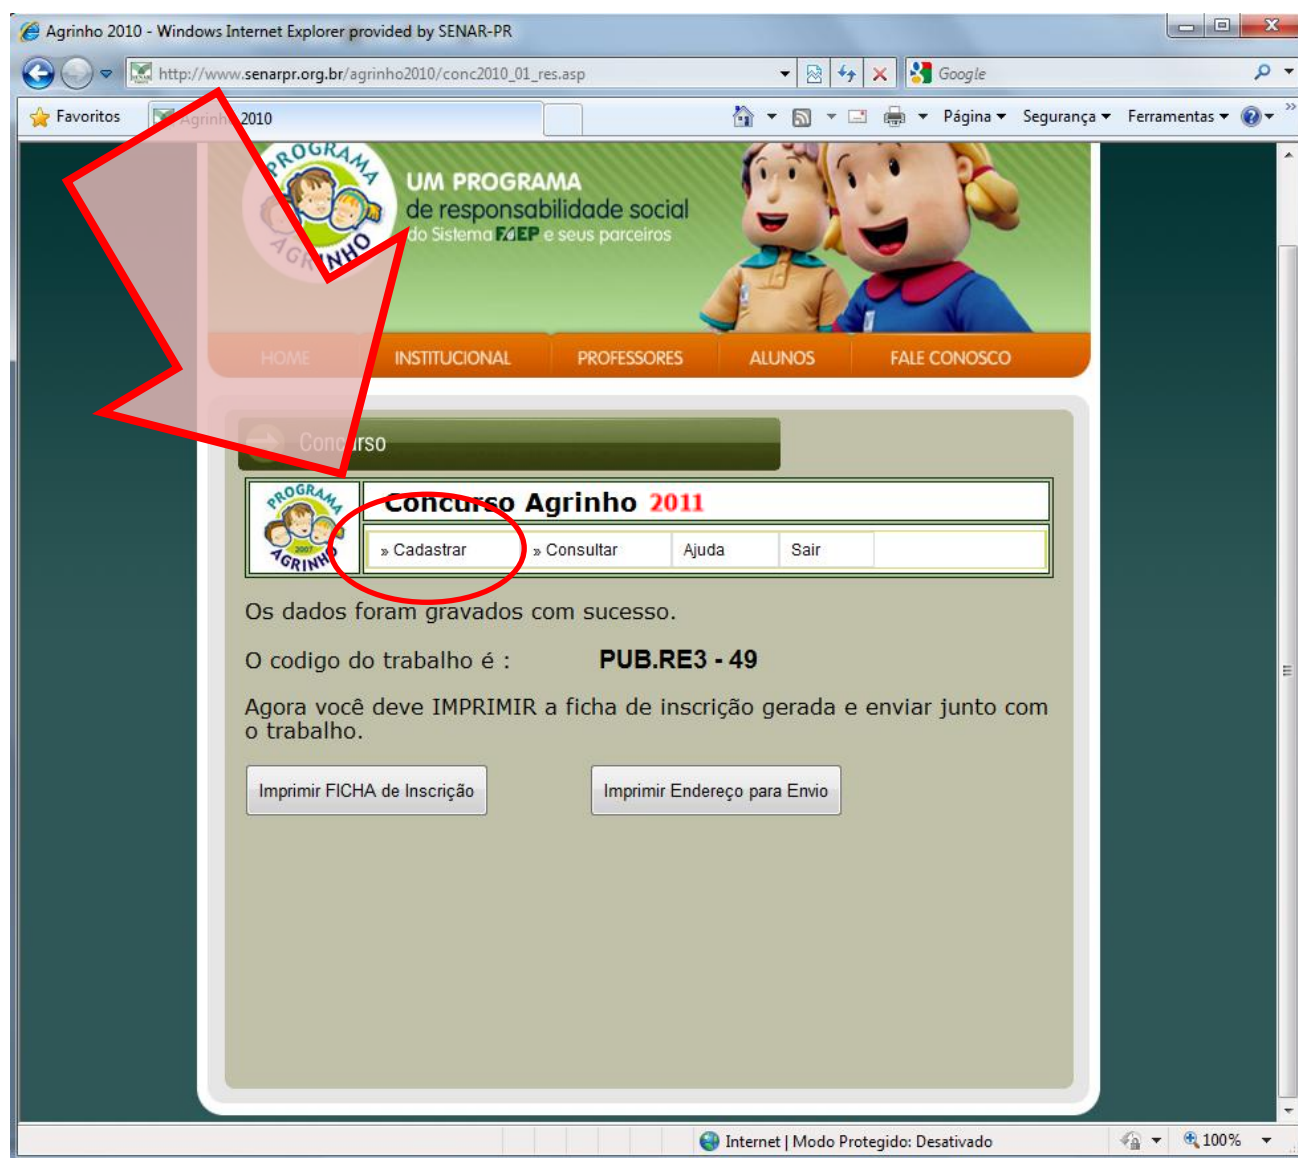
Agrinho 2010 - Windows Internet Explorer provided by SENAR-PR

http://www.senarpr.org.br/agrinho2010/conc2010_01_res.asp

Google

Favoritos

Agrinho 2010

Página ▾ Segurança ▾ Ferramentas ▾

PROGRAMA AGRINHO

UM PROGRAMA de responsabilidade social do Sistema FAEP e seus parceiros

HOME INSTITUCIONAL PROFESSORES ALUNOS FALE CONOSCO

Concurso

PROGRAMA 2007 AGRINHO

Concurso Agrinho 2011

» Cadastrar » Consultar Ajuda Sair

Os dados foram gravados com sucesso.

O codigo do trabalho é : PUB.RE3 - 49

Agora você deve IMPRIMIR a ficha de inscrição gerada e enviar junto com o trabalho.

Imprimir FICHA de Inscrição

Imprimir Endereço para Envio

Internet | Modo Protegido: Desativado

100%